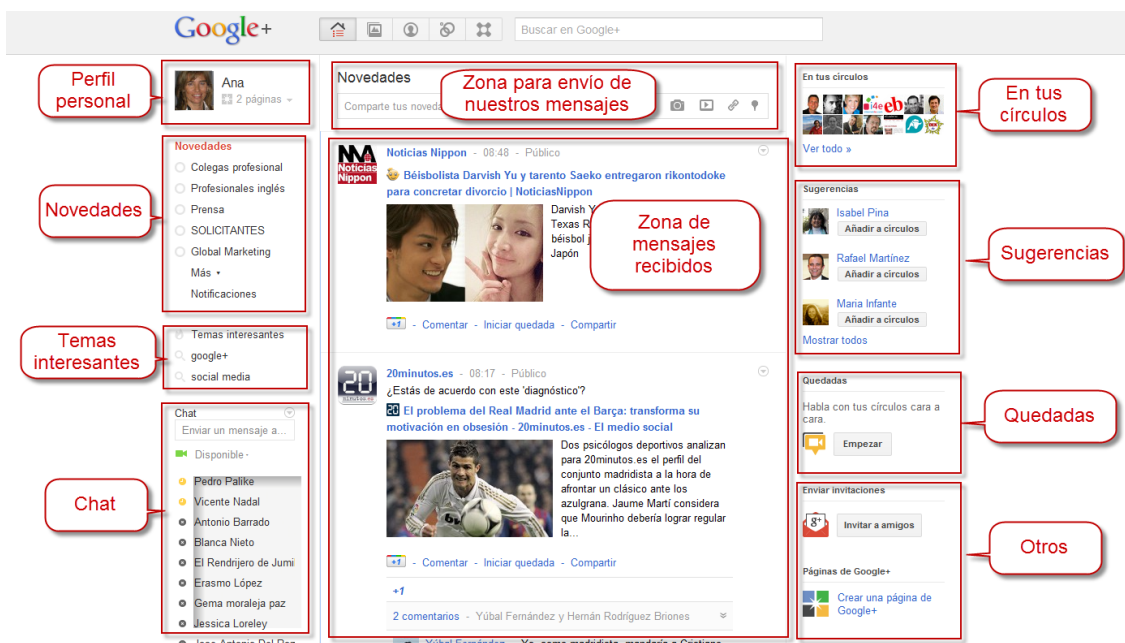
Google+

Buscar en Google+

Perfil personal

Ana
2 páginas

Novedades

Comparte tus novedades

Zona para envío de nuestros mensajes

En tus círculos

Ver todo »

En tus círculos

Novedades
Colegas profesional
Profesionales inglés
Prensa
SOLICITANTES
Global Marketing
Más
Notificaciones

Novedades

Noticias Nippon - 08:48 - Público

Béisbolista Darvish Yu y tarento Saeko entregaron rikontodoke para concretar divorcio | NoticiasNippon

Darvish Y
Texas R
béisbol j
Japón

Zona de mensajes recibidos

+1 - Comentar - Iniciar quedada - Compartir

Sugerencias
Isabel Pina
Añadir a círculos
Rafael Martínez
Añadir a círculos
Maria Infante
Añadir a círculos
Mostrar todos

Sugerencias

Temas interesantes

Temas interesantes
google+
social media

20minutos.es - 08:17 - Público
¿Estás de acuerdo con este 'diagnóstico'?

El problema del Real Madrid ante el Barça: transforma su motivación en obsesión - 20minutos.es - El medio social

Dos psicólogos deportivos analizan para 20minutos.es el perfil del conjunto madridista a la hora de afrontar un clásico ante los azulgrana. Jaume Martí considera que Mourinho debería lograr regular la...

+1 - Comentar - Iniciar quedada - Compartir

+1

2 comentarios - Yúbal Fernández y Hernán Rodríguez Briones

Quedadas
Habla con tus círculos cara a cara.
Empezar

Quedadas

Chat
Enviar un mensaje a...
Disponible
Pedro Palike
Vicente Nadal
Antonio Barrado
Blanca Nieto
El Rendrijero de Jumi
Erasmo López
Gema moraleja paz
Jessica Loreley

Chat

Enviar invitaciones
Invitar a amigos

Páginas de Google+
Crear una página de Google+

Otros